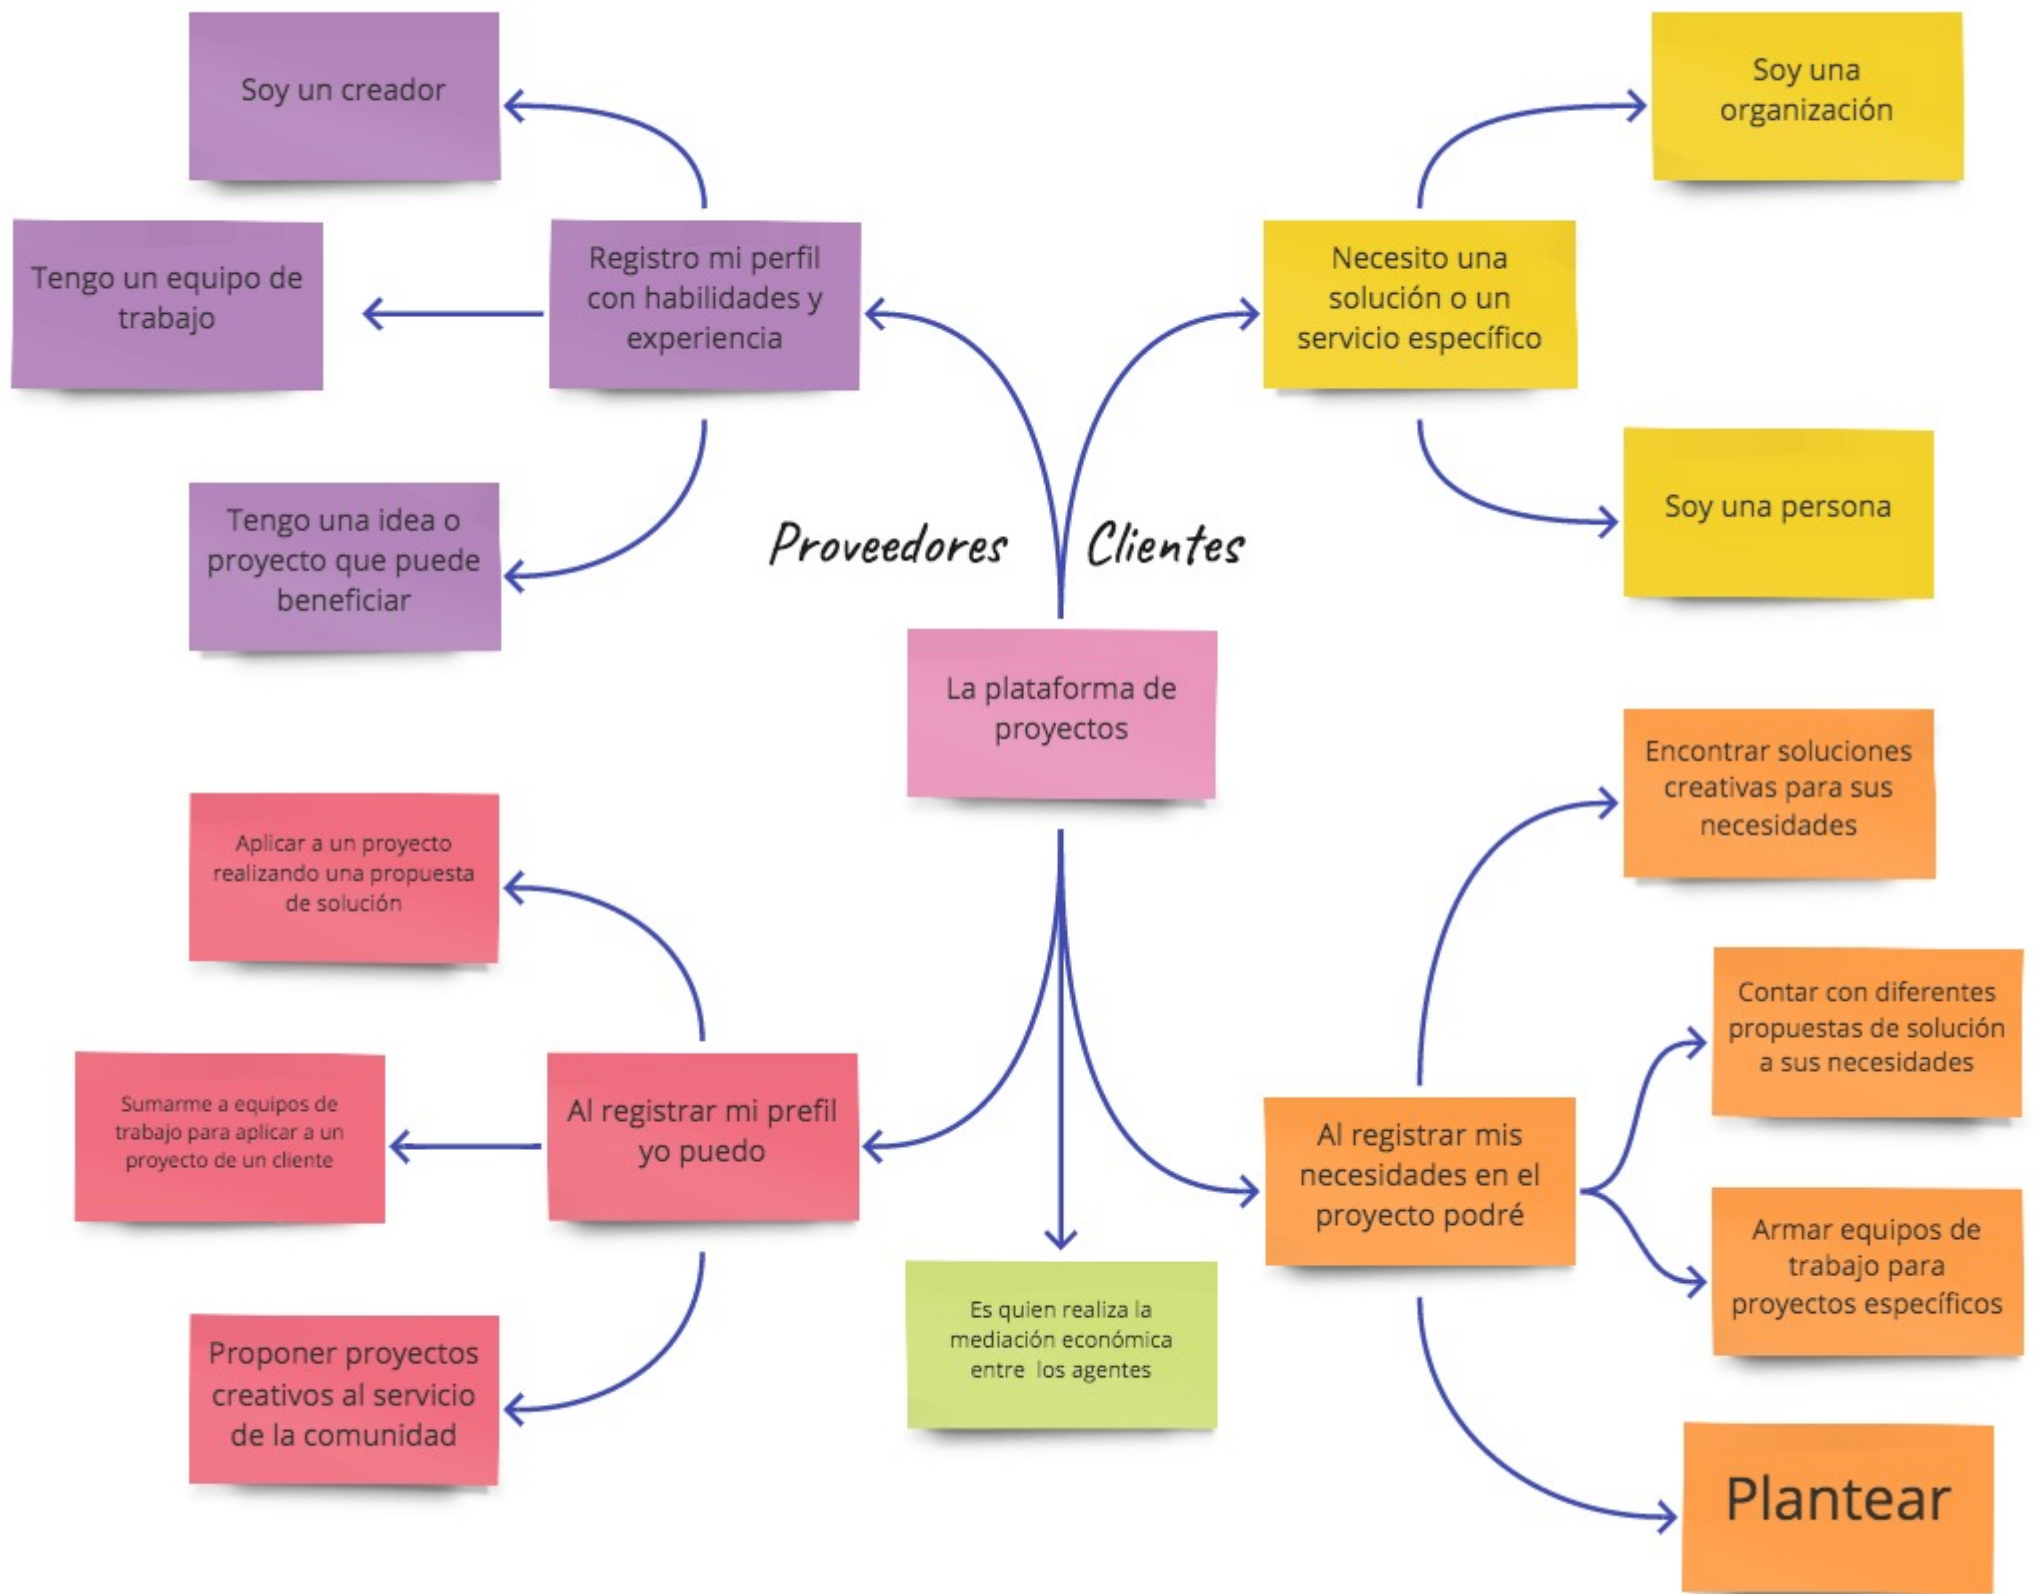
Soy un creador

Tengo un equipo de trabajo

Registro mi perfil con habilidades y experiencia

Tengo una idea o proyecto que puede beneficiar

Proveedores

Clientes

Soy una organización

Necesito una solución o un servicio específico

Soy una persona

La plataforma de proyectos

Aplicar a un proyecto realizando una propuesta de solución

Sumarme a equipos de trabajo para aplicar a un proyecto de un cliente

Al registrar mi prefil yo puedo

Proponer proyectos creativos al servicio de la comunidad

Es quien realiza la mediación económica entre los agentes

Encontrar soluciones creativas para sus necesidades

Contar con diferentes propuestas de solución a sus necesidades

Al registrar mis necesidades en el proyecto podré

Armar equipos de trabajo para proyectos específicos

Plantear